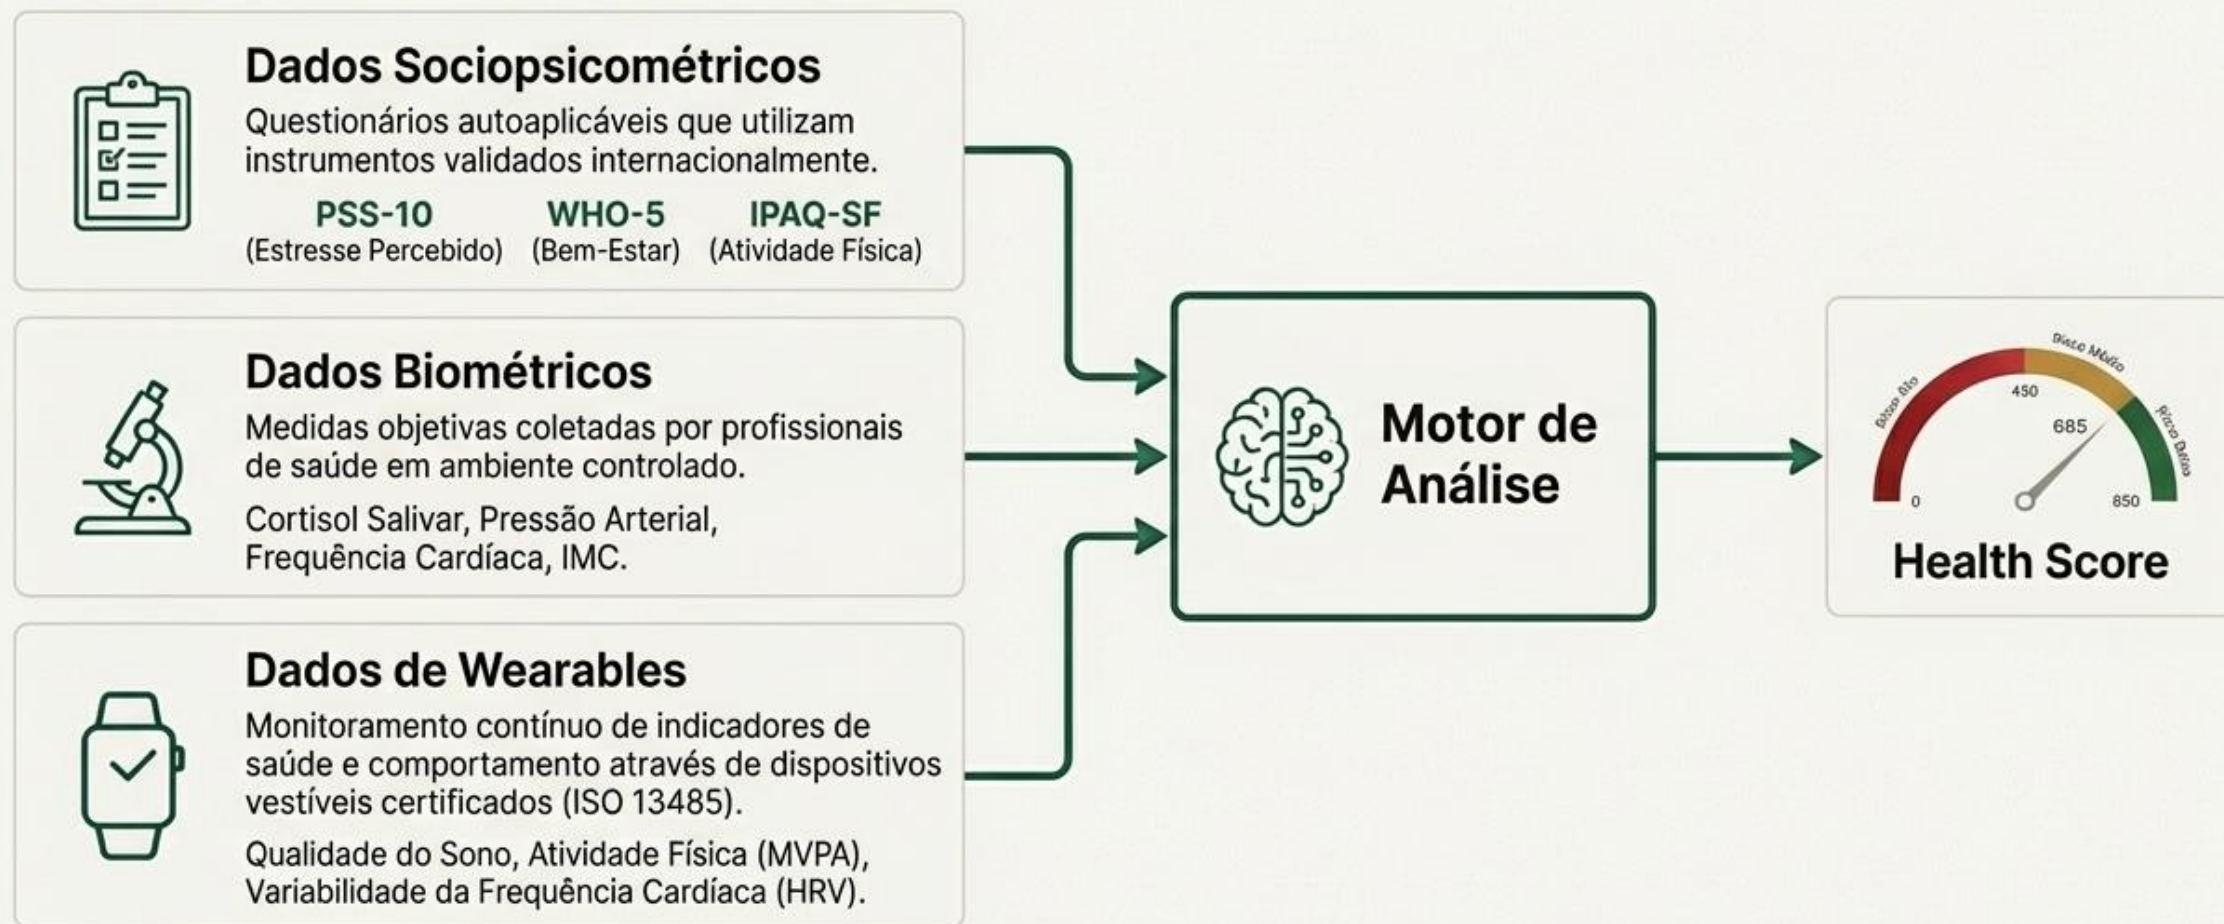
Dados Sociopsicométricos

Questionários autoaplicáveis que utilizam instrumentos validados internacionalmente.

PSS-10 (Estresse Percebido)
WHO-5 (Bem-Estar)
IPAQ-SF (Atividade Física)

Dados Biométricos

Medidas objetivas coletadas por profissionais de saúde em ambiente controlado.

Cortisol Salivar, Pressão Arterial, Frequência Cardíaca, IMC.

Dados de Wearables

Monitoramento contínuo de indicadores de saúde e comportamento através de dispositivos vestíveis certificados (ISO 13485).

Qualidade do Sono, Atividade Física (MVPA), Variabilidade da Frequência Cardíaca (HRV).

Motor de Análise

Risco Alto
Risco Médio
Risco Baixo
0
450
685
850

Health Score